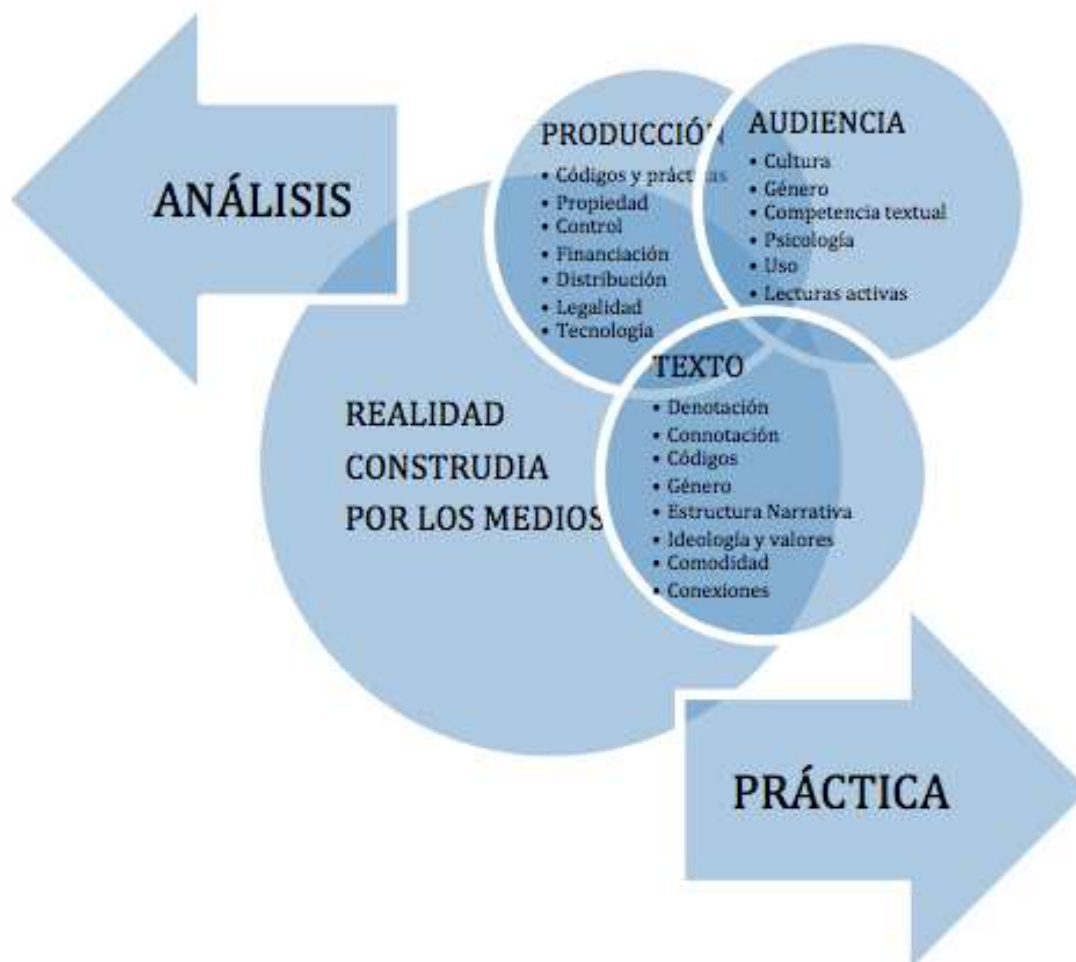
ANÁLISIS

PRODUCCIÓN
• Códigos y prácticas
• Propiedad
• Control
• Financiación
• Distribución
• Legalidad
• Tecnología

AUDIENCIA
• Cultura
• Género
• Competencia textual
• Psicología
• Uso
• Lecturas activas

REALIDAD CONSTRUDIA POR LOS MEDIOS

TEXTO
• Denotación
• Connotación
• Códigos
• Género
• Estructura Narrativa
• Ideología y valores
• Comodidad
• Conexiones

PRÁCTICA